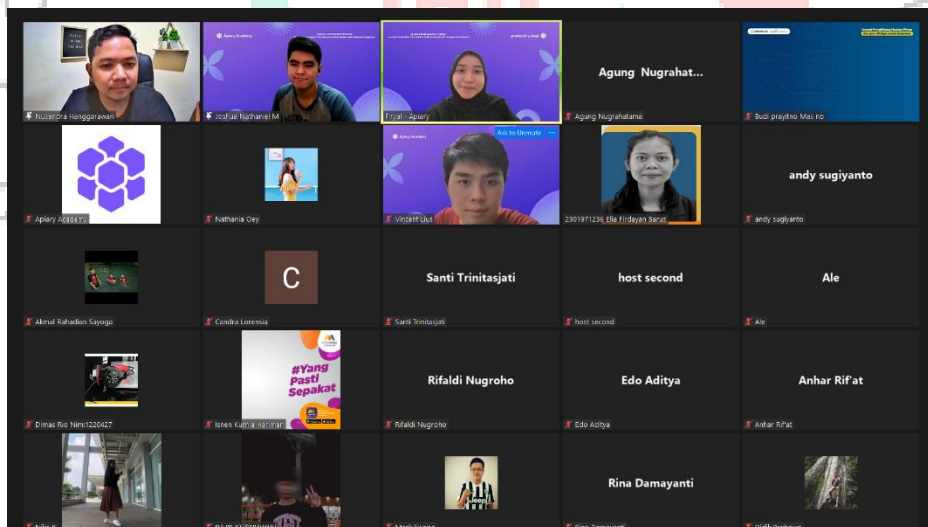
Nusendra Hanggarawan

Joshua Nathaniel M

Firyal - Apiary

Agung Nugrahat...

Agung Nugrahatama

Budi prayitno Mas no

Apiary Academy

Nathania Oey

Ask to Unmute

Vincent Lius

2301971236_Elia Firdayan Barus

andy sugiyanto

andy sugiyanto

Akmal Rahadian Sayoga

C

Condra Lorensia

Santi Trinitasjati

Santi Trinitasjati

host second

host second

Ale

Ale

Dimas Rio Nim:1220427

#Yang Pasti Sepakat

Isnen Kurnia Hariman

Rifaldi Nugroho

Rifaldi Nugroho

Edo Aditya

Edo Aditya

Anhar Rif'at

Anhar Rif'at

Rina Damayanti